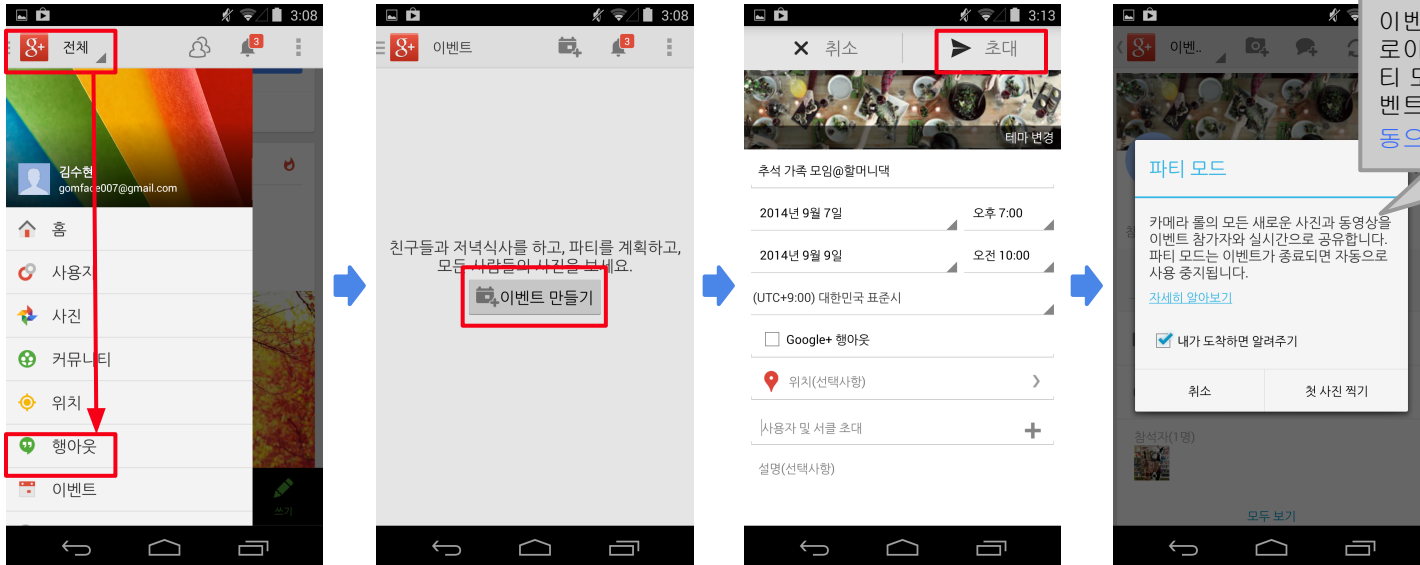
3:08

g+ 전체

3

김수현
gomface007@gmail.com

홈
사용자
사진
커뮤니티
위치
행아웃
이벤트

쓰기

3:08

g+ 이벤트

3

친구들과 저녁식사를 하고, 파티를 계획하고, 모든 사람들의 사진을 보세요.

이벤트 만들기

3:13

취소
초대

테마 변경

추석 가족 모임@할머니댁

2014년 9월 7일
오후 7:00

2014년 9월 9일
오전 10:00

(UTC+9:00) 대한민국 표준시

Google+ 행아웃

위치(선택사항)

사용자 및 서클 초대

설명(선택사항)

g+ 이벤..

이번
로0
티 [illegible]
벤트
동으

파티 모드

카메라 롤의 모든 새로운 사진과 동영상을 이벤트 참가자와 실시간으로 공유합니다. 파티 모드는 이벤트가 종료되면 자동으로 사용 중지됩니다.

자세히 알아보기

내가 도착하면 알려주기

취소
첫 사진 찍기

참석자(1명)

모두 보기